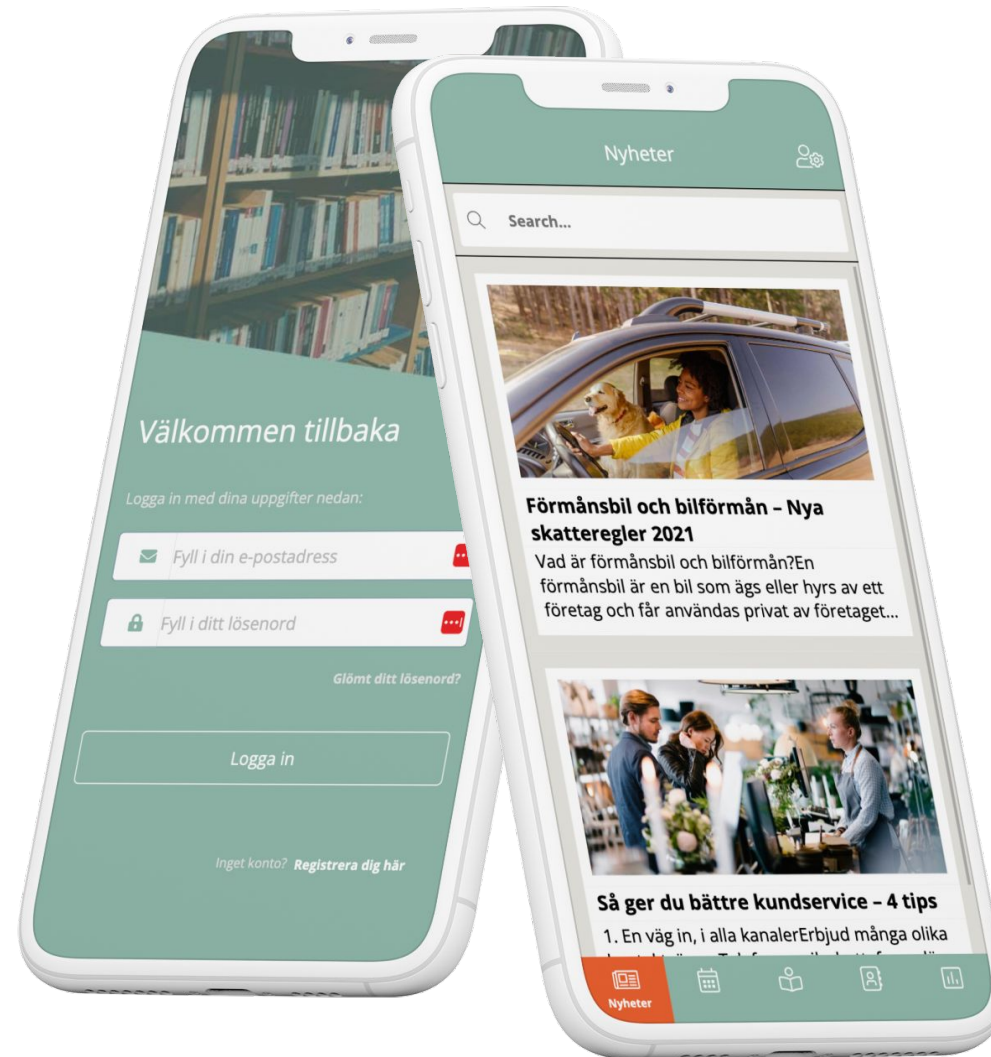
Välkommen tillbaka

Logga in med dina uppgifter nedan:

Fyll i din e-postadress

Fyll i ditt lösenord

Glömt ditt lösenord?

Logga in

Inget konto? Registrera dig här

Nyheter

Search...

Förmånsbil och bilförmån – Nya skatteregler 2021

Vad är förmånsbil och bilförmån?En förmånsbil är en bil som ägs eller hyrs av ett företag och får användas privat av företaget...

Så ger du bättre kundservice – 4 tips

1. En väg in, i alla kanalerErbjud många olika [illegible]

Nyheter